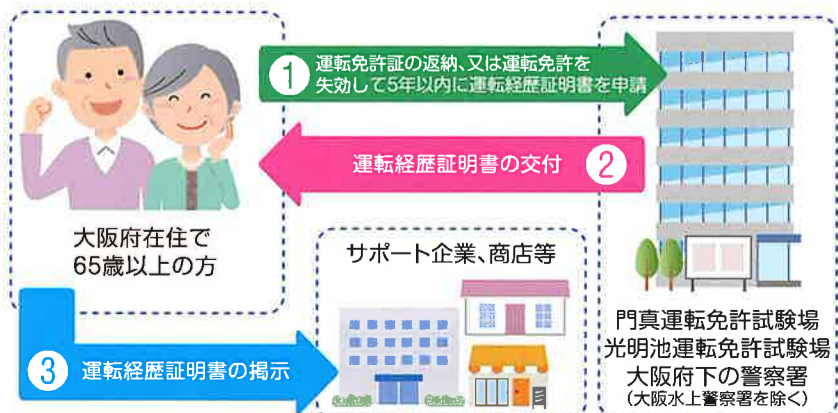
1 運転免許証の返納、又は運転免許を失効して5年以内に運転経歴証明書を申請

運転経歴証明書の交付 2

大阪府在住で65歳以上の方

サポート企業、商店等

3 運転経歴証明書の掲示

門真運転免許試験場
光明池運転免許試験場
大阪府下の警察署
(大阪水上警察署を除く)